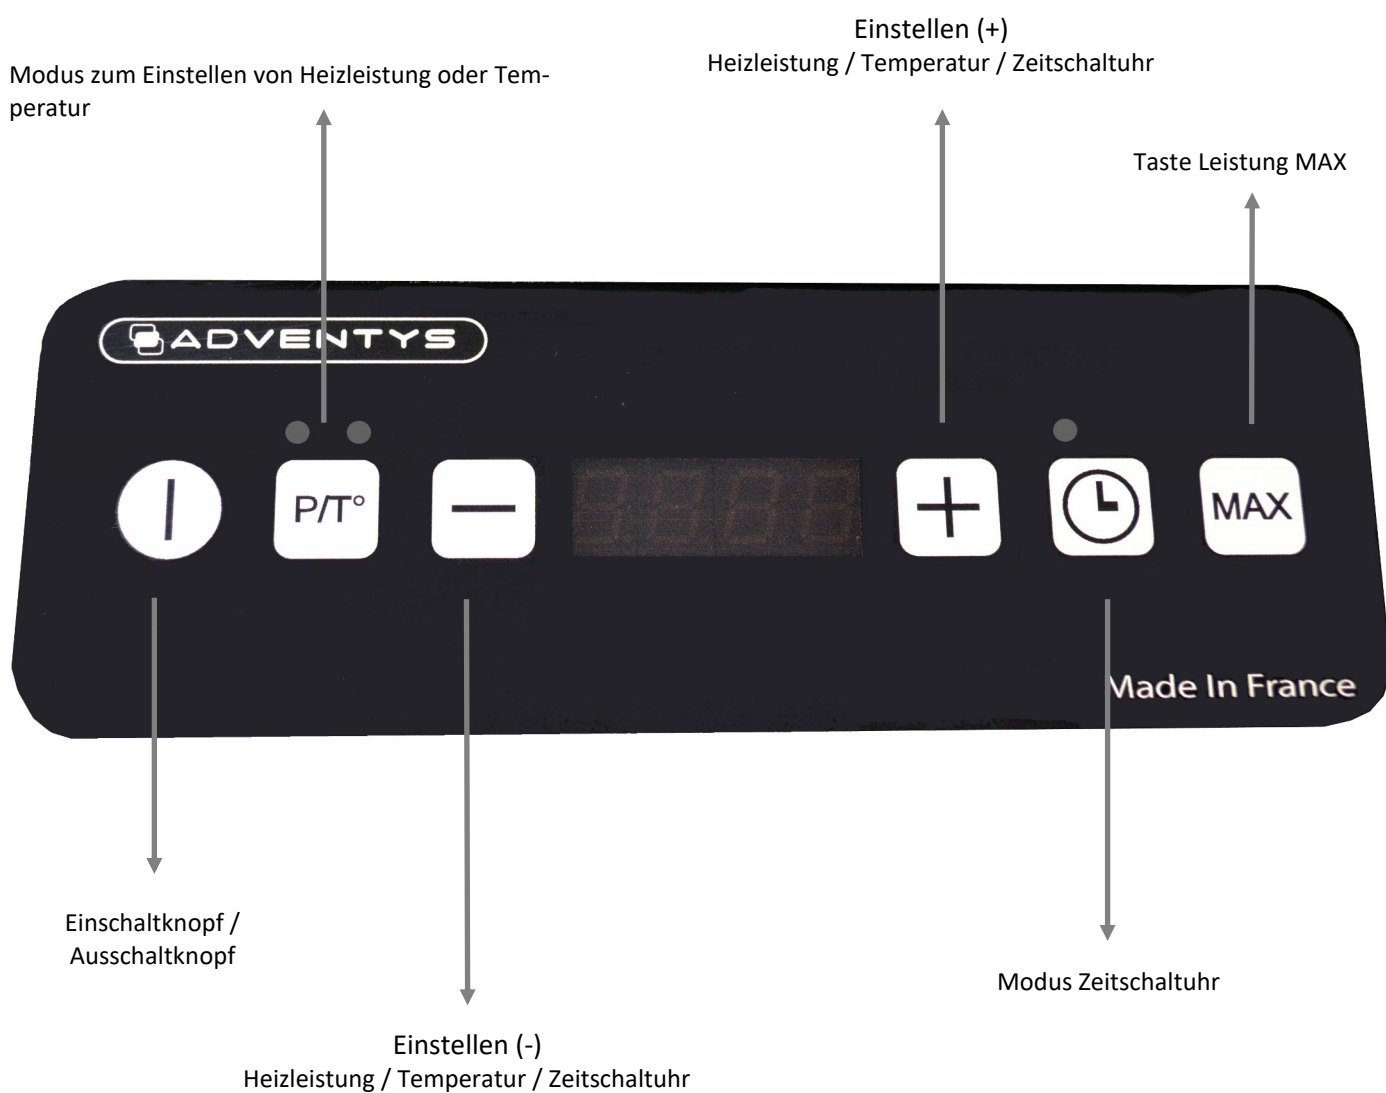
Modus zum Einstellen von Heizleistung oder Temperatur

Einstellen (+)
Heizleistung / Temperatur / Zeitschaltuhr

Taste Leistung MAX

ADVENTYS

P/T°

MAX

Made In France

Einschaltknopf / Ausschaltknopf

Modus Zeitschaltuhr

Einstellen (-)
Heizleistung / Temperatur / Zeitschaltuhr